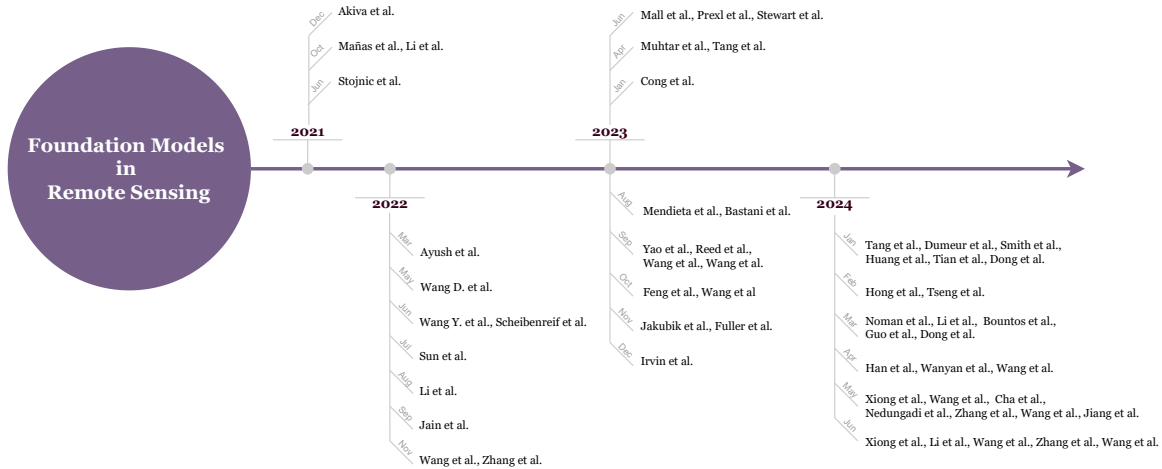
Foundation Models in Remote Sensing

2021

Dec Akiva et al.

Oct Mañas et al., Li et al.

Jun Stojnic et al.

2022

Mar Ayush et al.

May Wang D. et al.

Jun Wang Y. et al., Scheibenreif et al.

Jul Sun et al.

Aug Li et al.

Sep Jain et al.

Nov Wang et al., Zhang et al.

2023

Jun Mall et al., Prexl et al., Stewart et al.

Apr Muhtar et al., Tang et al.

Jan Cong et al.

Aug Mendieta et al., Bastani et al.

Sep Yao et al., Reed et al., Wang et al., Wang et al.

Oct Feng et al., Wang et al

Nov Jakubik et al., Fuller et al.

Dec Irvin et al.

2024

Jan Tang et al., Dumeur et al., Smith et al., Huang et al., Tian et al., Dong et al.

Feb Hong et al., Tseng et al.

Mar Noman et al., Li et al., Bountos et al., Guo et al., Dong et al.

Apr Han et al., Wanyan et al., Wang et al.

May Xiong et al., Wang et al., Cha et al., Nedungadi et al., Zhang et al., Wang et al., Jiang et al.

Jun Xiong et al., Li et al., Wang et al., Zhang et al., Wang et al.